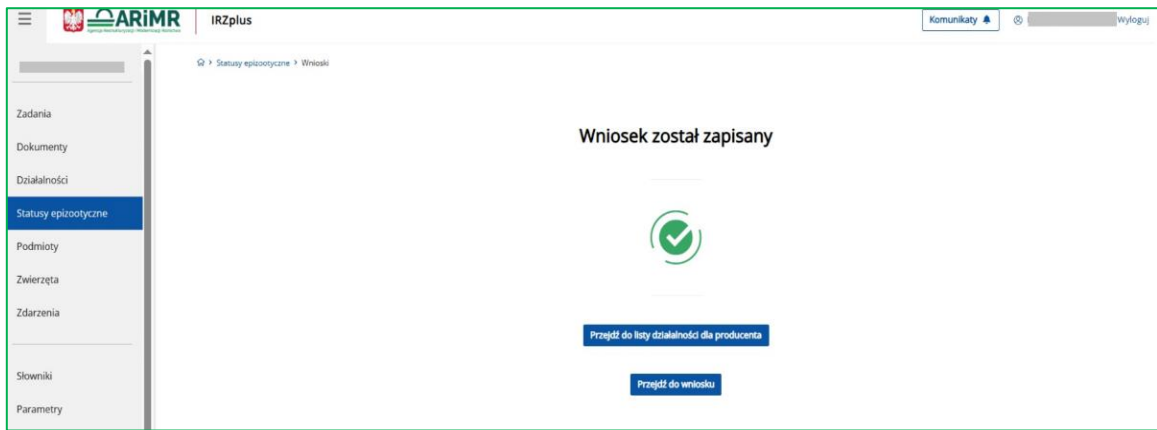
ARiMR
Agencja Restrukturyzacji i Modernizacji Rolnictwa

IRZplus

Komunikaty

Wyloguj

Zadania
Dokumenty
Działalności
Statusy epizootyczne
Podmioty
Zwierzęta
Zdarzenia
Słowniki
Parametry

Statusy epizootyczne > Wnioski

Wniosek został zapisany

Przejdź do listy działalności dla producenta

Przejdź do wniosku